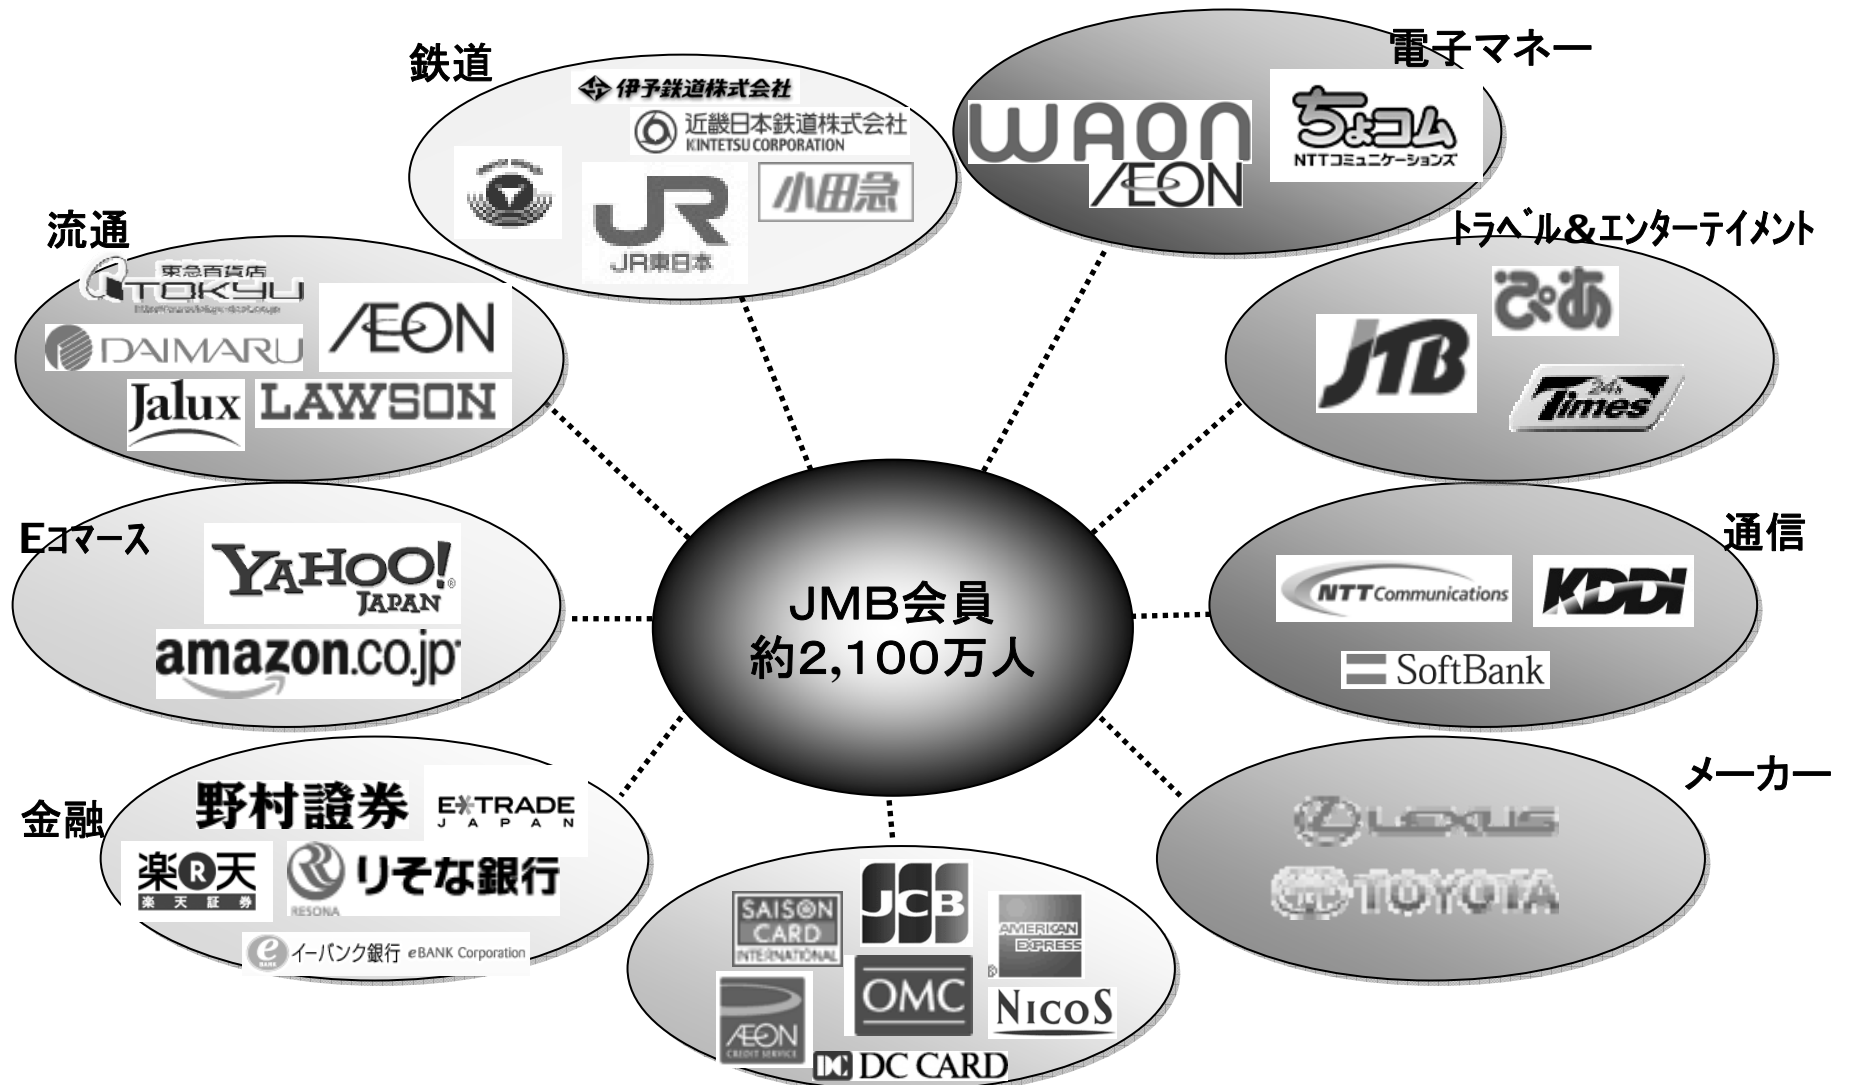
鉄道

伊予鉄道株式会社

近畿日本鉄道株式会社
KINTETSU CORPORATION

JR
JR東日本

小田急

電子マネー

WAON
ÆON

ちょコム
NTTコミュニケーションズ

流通

東急百貨店
TOKYU

DAIMARU

ÆON

Jalux

LAWSON

トラベル＆エンターテイメント

ぴあ

JTB

24h Times

Eコマース

YAHOO! JAPAN

amazon.co.jp

JMB会員
約2,100万人

通信

NTT Communications

KDDI

SoftBank

金融

野村證券

E*TRADE JAPAN

楽天
楽天証券

りそな銀行
RESONA

イーバンク銀行 eBANK Corporation

メーカー

LEXUS

TOYOTA

SAISON CARD INTERNATIONAL

JCB

AMERICAN EXPRESS

OMC

NICOS

ÆON CREDIT SERVICE

DC CARD